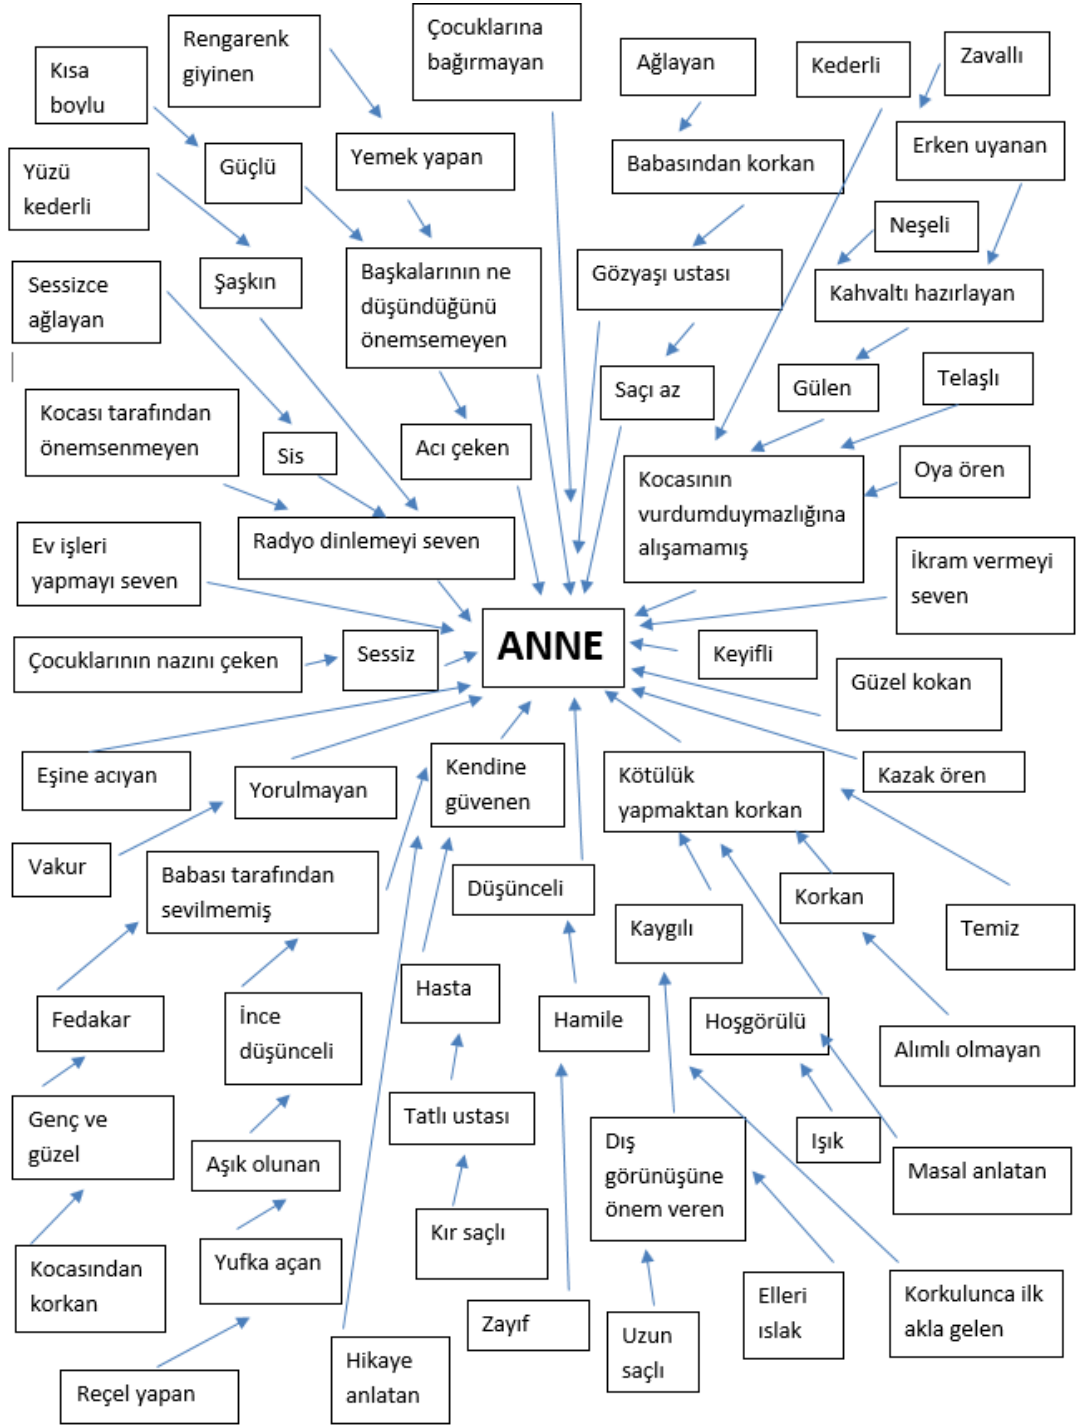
Rengarenk giyinen

Kısa boylu

Çocuklarına bağırmayan

Ağlayan

Kederli

Zavallı

Yüzü kederli

Güçlü

Yemek yapan

Babasından korkan

Erken uyanan

Neşeli

Sessizce ağlayan

Şaşkın

Başkalarının ne düşündüğünü önemsemeyen

Gözyaşı ustası

Kahvaltı hazırlayan

Saçı az

Gülen

Telaşlı

Kocası tarafından önemsenmeyen

Sis

Acı çeken

Kocasının vurdumduymazlığına alışamamış

Oya ören

Ev işleri yapmayı seven

Radyo dinlemeyi seven

İkram vermeyi seven

ANNE

Çocuklarının nazını çeken

Sessiz

Keyifli

Güzel kokan

Eşine acıyan

Yorulmayan

Kendine güvenen

Kötülük yapmaktan korkan

Kazak ören

Vakur

Babası tarafından sevilmemiş

Düşünceli

Korkan

Temiz

Kaygılı

Fedakar

İnce düşünceli

Hasta

Hamile

Hoşgörülü

Alımlı olmayan

Genç ve güzel

Tatlı ustası

Işık

Aşık olunan

Dış görünüşüne önem veren

Masal anlatan

Kır saçlı

Kocasından korkan

Yufka açan

Elleri ıslak

Korkulunca ilk akla gelen

Zayıf

Uzun saçlı

Hikaye anlatan

Reçel yapan